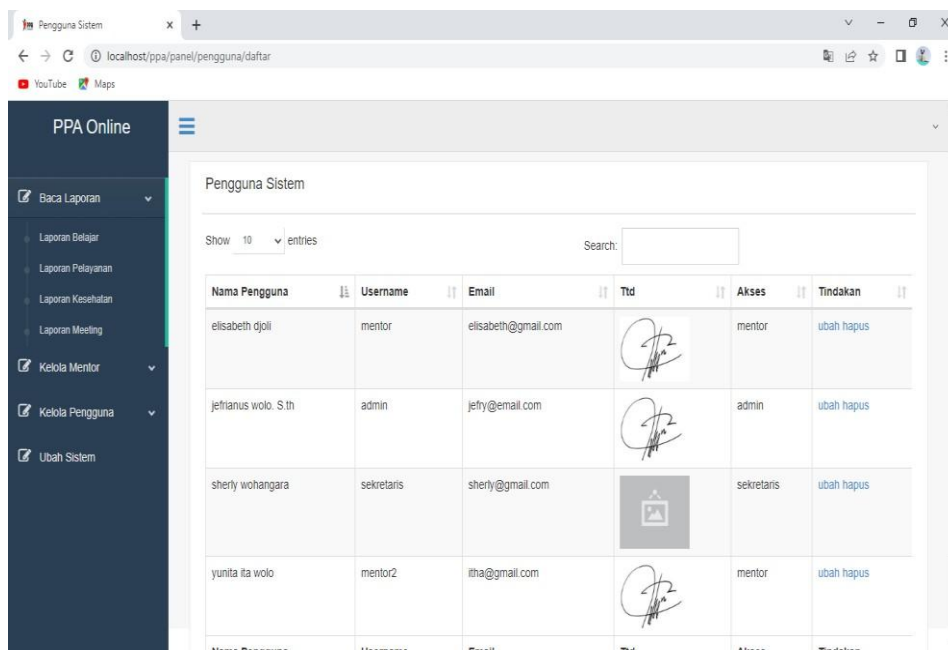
Pengguna Sistem × +

localhost/ppa/panel/pengguna/daftar

YouTube Maps

PPA Online

Baca Laporan

Laporan Belajar

Laporan Pelayanan

Laporan Kesehatan

Laporan Meeting

Kelola Mentor

Kelola Pengguna

Ubah Sistem

Pengguna Sistem

Show 10 entries

Search:

| Nama Pengguna | Username | Email | Ttd | Akses | Tindakan |
|---|---|---|---|---|---|
| elisabeth djoli | mentor | elisabeth@gmail.com | | mentor | ubah hapus |
| jefrianus wolo. S.th | admin | jefry@email.com | | admin | ubah hapus |
| sherly wohangara | sekretaris | sherly@gmail.com | | sekretaris | ubah hapus |
| yunita ita wolo | mentor2 | itha@gmail.com | | mentor | ubah hapus |
| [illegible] | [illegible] | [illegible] | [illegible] | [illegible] | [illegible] |